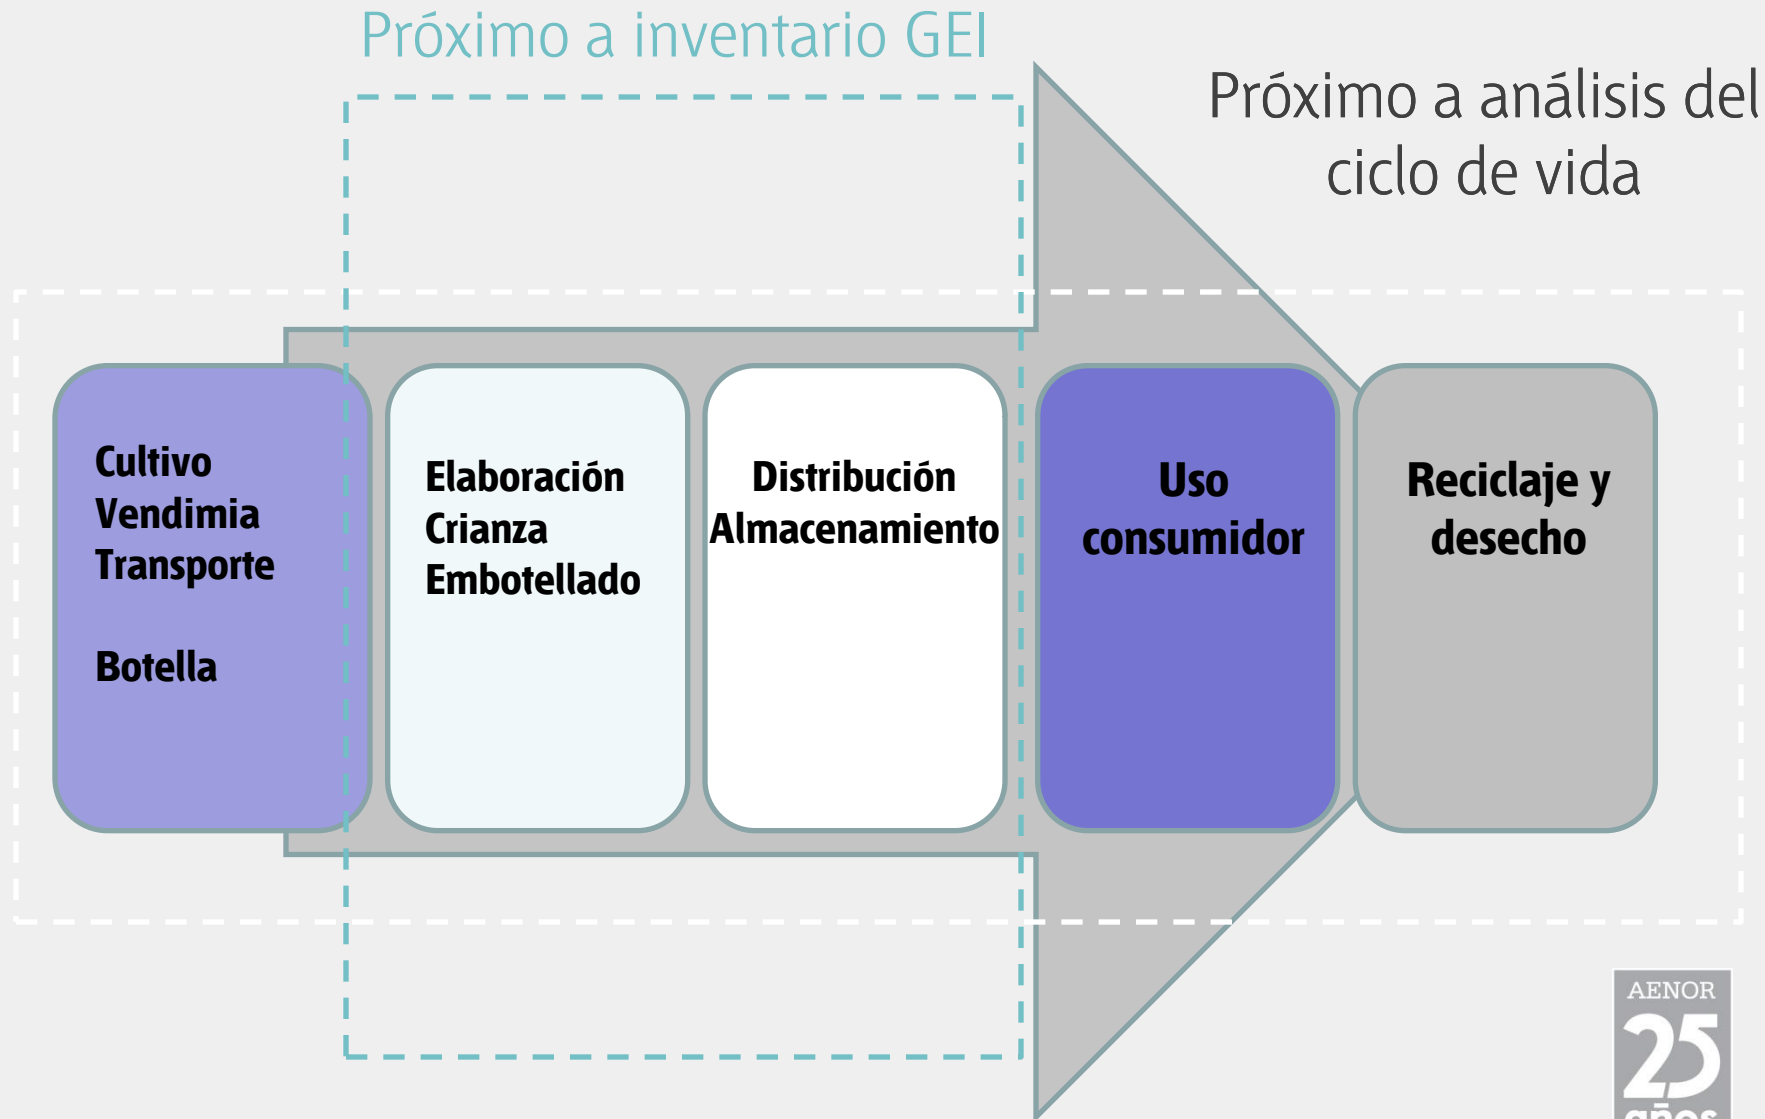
Próximo a inventario GEI

Próximo a análisis del ciclo de vida

Cultivo
Vendimia
Transporte

Botella

Elaboración
Crianza
Embotellado

Distribución
Almacenamiento

Uso consumidor

Reciclaje y desecho

AENOR
25
años